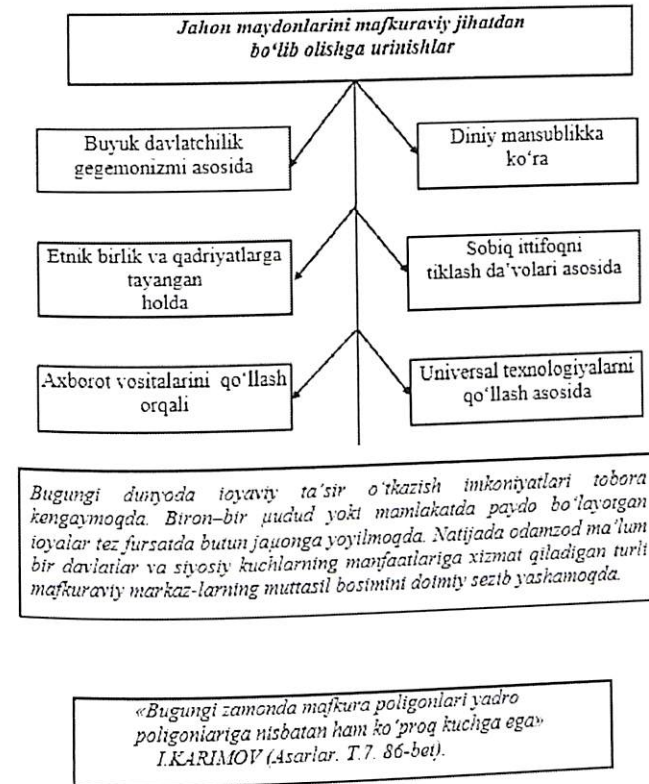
Jahon maydonlarini mafkuraviy jihatdan bo'lib olishga urinishlar

Buyuk davlatchilik gegemonizmi asosida

Diniy mansublikka ko'ra

Etnik birlik va qadriyatlarga tayangan holda

Sobiq ittifoqni tiklash da'volari asosida

Axborot vositalarini qo'llash orqali

Universal texnologiyalarni qo'llash asosida

Bugungi dunyoda ioyaviy ta'sir o'tkazish imkoniyatlari tobora kengaymoqda. Biron–bir µudud yoki mamlakatda paydo bo'layotgan ioyalar tez fursatda butun jaµonga yoyilmoqda. Natijada odamzod ma'lum bir davlatlar va siyosiy kuchlarning manfaatlariga xizmat qiladigan turli mafkuraviy markaz-larning muttasil bosimini doimiy sezib yashamoqda.

«Bugungi zamonda mafkura poligonlari yadro poligonlariga nisbatan ham ko'proq kuchga ega»
I.KARIMOV (Asarlar. T.7. 86-bet).